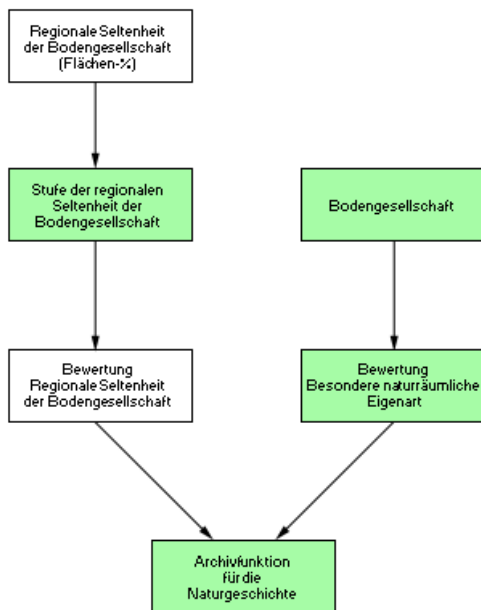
Regionale Seltenheit der Bodengesellschaft (Flächen-%)

Stufe der regionalen Seltenheit der Bodengesellschaft

Bodengesellschaft

Bewertung Regionale Seltenheit der Bodengesellschaft

Bewertung Besondere naturräumliche Eigenart

Archivfunktion für die Naturgeschichte